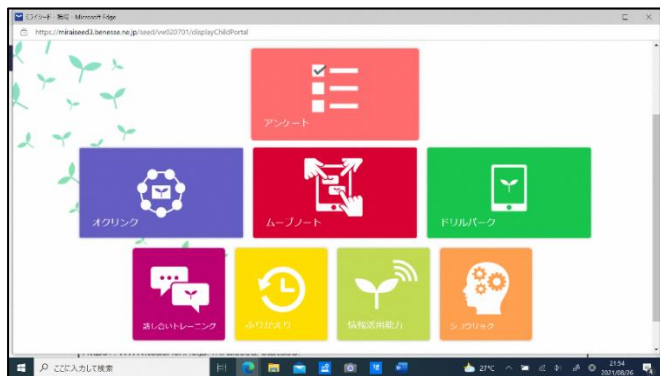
ミライシード - 個人 - Microsoft Edge
https://miraiseed3.benesse.ne.jp/seed/vw020701/displayChildPortal

アンケート

オクリンク

ムーブノート

ドリルパーク

話し合いトレーニング

ふりかえり

情報活用能力

シンクリック

ここに入力して検索

27°C

21:54
2021/08/26